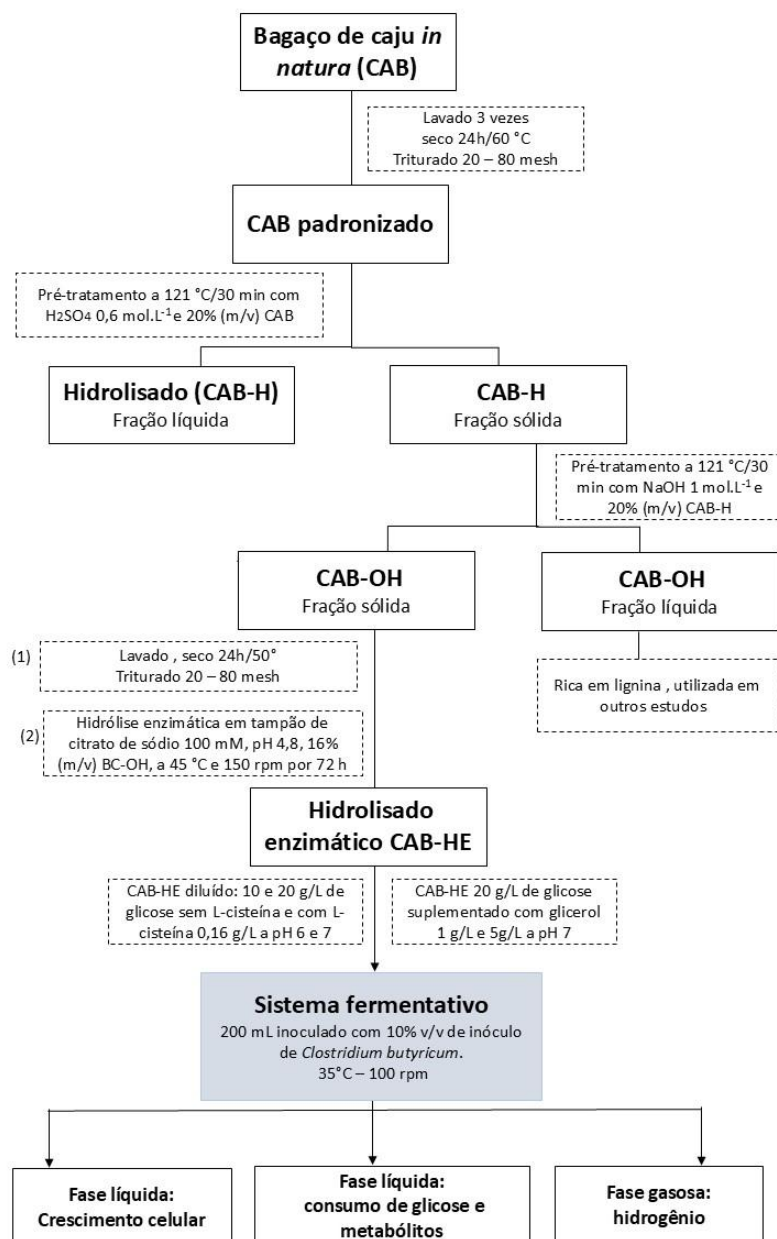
Bagaço de caju *in natura* (CAB)

Lavado 3 vezes
seco 24h/60 °C
Triturado 20 – 80 mesh

CAB padronizado

Pré-tratamento a 121 °C/30 min com $H_2SO_4$ 0,6 mol.L$^{-1}$ e 20% (m/v) CAB

Hidrolisado (CAB-H)
Fração líquida

CAB-H
Fração sólida

Pré-tratamento a 121 °C/30 min com NaOH 1 mol.L$^{-1}$ e 20% (m/v) CAB-H

CAB-OH
Fração sólida

CAB-OH
Fração líquida

(1) Lavado , seco 24h/50°
Triturado 20 – 80 mesh

Rica em lignina , utilizada em outros estudos

(2) Hidrólise enzimática em tampão de citrato de sódio 100 mM, pH 4,8, 16% (m/v) BC-OH, a 45 °C e 150 rpm por 72 h

Hidrolisado enzimático CAB-HE

CAB-HE diluído: 10 e 20 g/L de glicose sem L-cisteína e com L-cisteína 0,16 g/L a pH 6 e 7

CAB-HE 20 g/L de glicose suplementado com glicerol 1 g/L e 5g/L a pH 7

Sistema fermentativo
200 mL inoculado com 10% v/v de inóculo de *Clostridium butyricum*.
35°C – 100 rpm

Fase líquida:
Crescimento celular

Fase líquida:
consumo de glicose e metabólitos

Fase gasosa:
hidrogênio